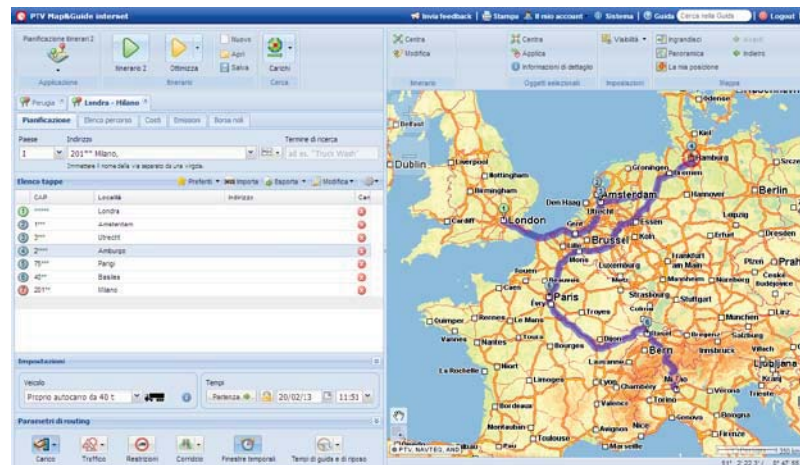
PTV Map&Guide internet

Invia feedback | Stampa | Il mio account | Sistema | Guida Cerca nella Guida | Logout

Pianificazione itinerari 2

Applicazione

Itinerario 2 Ottimizza Nuovo Apri Salva

Itinerario

Carichi

Cerca

Centra Modifica

Itinerario

Centra Applica Informazioni di dettaglio

Oggetti selezionati

Viabilità

Impostazioni

Ingrandisci Panoramica La mia posizione

Avanti Indietro

Mappa

Perugia Londra - Milano

Pianificazione Elenco percorsi Costi Emissioni Borsa noli

Paese Indirizzo Termine di ricerca

I 201** Milano, ad es. "Truck Wash"

Immettere il nome della via separato da una virgola.

Elenco tappe Preferiti Importa Esporta Modifica

| | CAP | Località | Indirizzo | Can |
|---|---|---|---|---|
| 1 | ***** | Londra | | |
| 2 | 1*** | Amsterdam | | |
| 3 | 3*** | Utrecht | | |
| 4 | 2**** | Amburgo | | |
| 5 | 75*** | Parigi | | |
| 6 | 40** | Basilea | | |
| 7 | 201** | Milano | | |

Impostazioni

Veicolo
Proprio autocarro da 40 t

Tempi
Partenza 20/02/13 11:51

Parametri di routing

Carico Traffico Restrizioni Corridoio Finestre temporali Tempi di guida e di riposo

Odense Kiel Hamburg Belfast Groningen Bremen Dublin Liverpool Amsterdam Hannover Berlin Birmingham Den Haag Utrecht Essen Leipzig Cardiff London Gent Brussel Köln Dresden Frankfurt am Main Plzeň Praha Nürnberg Luxembourg Le Havre Caen Reims Metz Strasbourg Stuttgart Paris Rennes Le Mans Orléans Troyes München Nantes Dijon Basel Bregenz Salzburg Zürich Bern Innsbruck Poitiers Limoges Lyon Genève Milano La Rochelle Bordeaux Grenoble Torino Venezia Bologna Genova Toulouse Montpellier Marseille Nice Firenze Vannes Bourges Niort Chambery

© PTV, NAVTEQ, AND